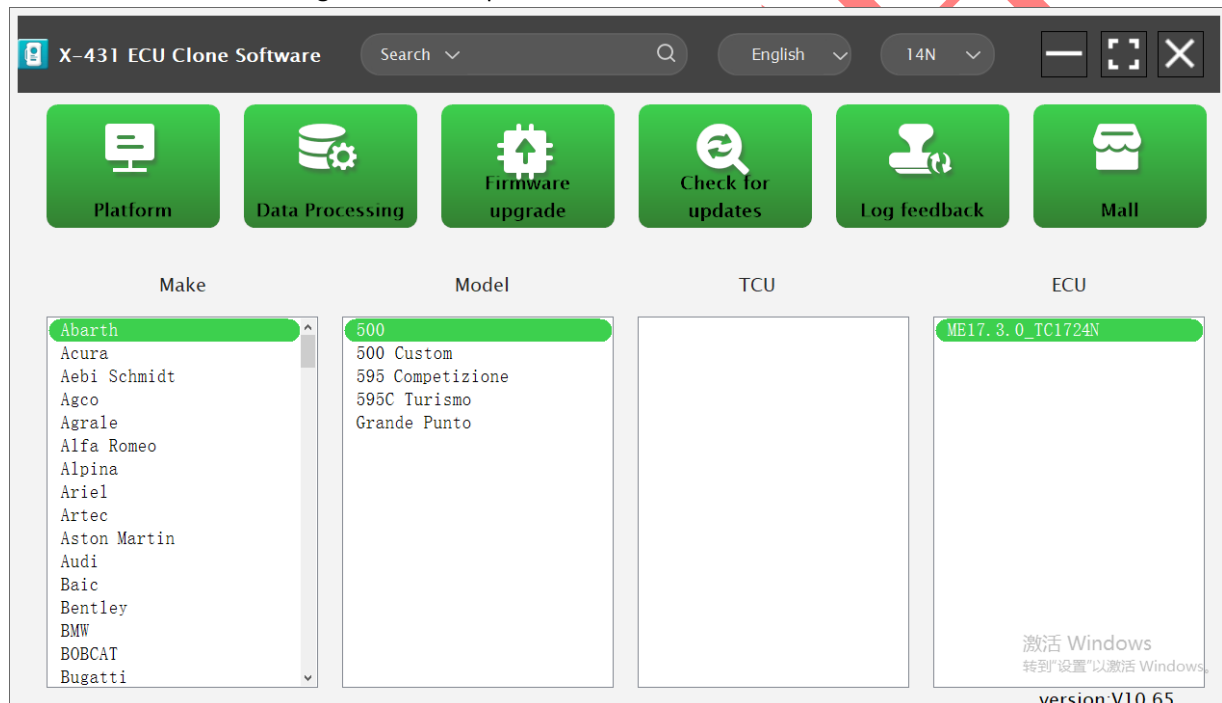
X-431 ECU Clone Software

Search

English

14N

Platform

Data Processing

Firmware upgrade

Check for updates

Log feedback

Mall

Make

Model

TCU

ECU

Abarth
Acura
Aebi Schmidt
Agco
Agrale
Alfa Romeo
Alpina
Ariel
Artec
Aston Martin
Audi
Baic
Bentley
BMW
BOBCAT
Bugatti

500
500 Custom
595 Competizione
595C Turismo
Grande Punto

ME17.3.0_TC1724N

激活 Windows
转到"设置"以激活 Windows。

version:V10.65